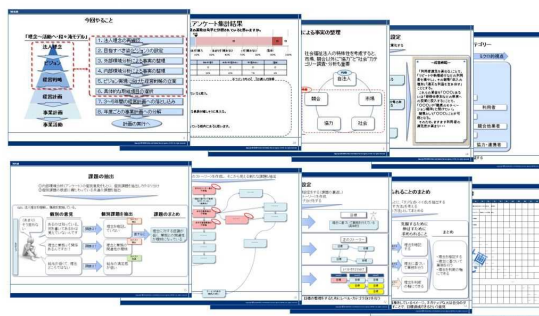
今回やること

「理念→活動へ向け落モデル」

法人設立

ビジョン

経営戦略

事業計画

事業活動

1. 法人理念の再確認
2. 目指す姿（ビジョン）の設定
3. 外部環境分析による事業の整理
4. 内部環境分析による事業の整理
5. 経営戦略の立案
6. 施策計画の立案
7. ゴール年間の事業計画への落としこみ
8. 年度ごとの事業計画への展開

計画の策定へ

アンケート集計結果

による事業分析

社会福祉法人の特殊性を考慮すると、市場、競合以外に"協力"と"社会"カテゴリー調査・分析を整理

自法人

競合

市場

協力

社会

設定

課題の抽出

観点の着眼

解決課題を抽出

課題のまとめ

設定

ふれることのまとめ

まとめ